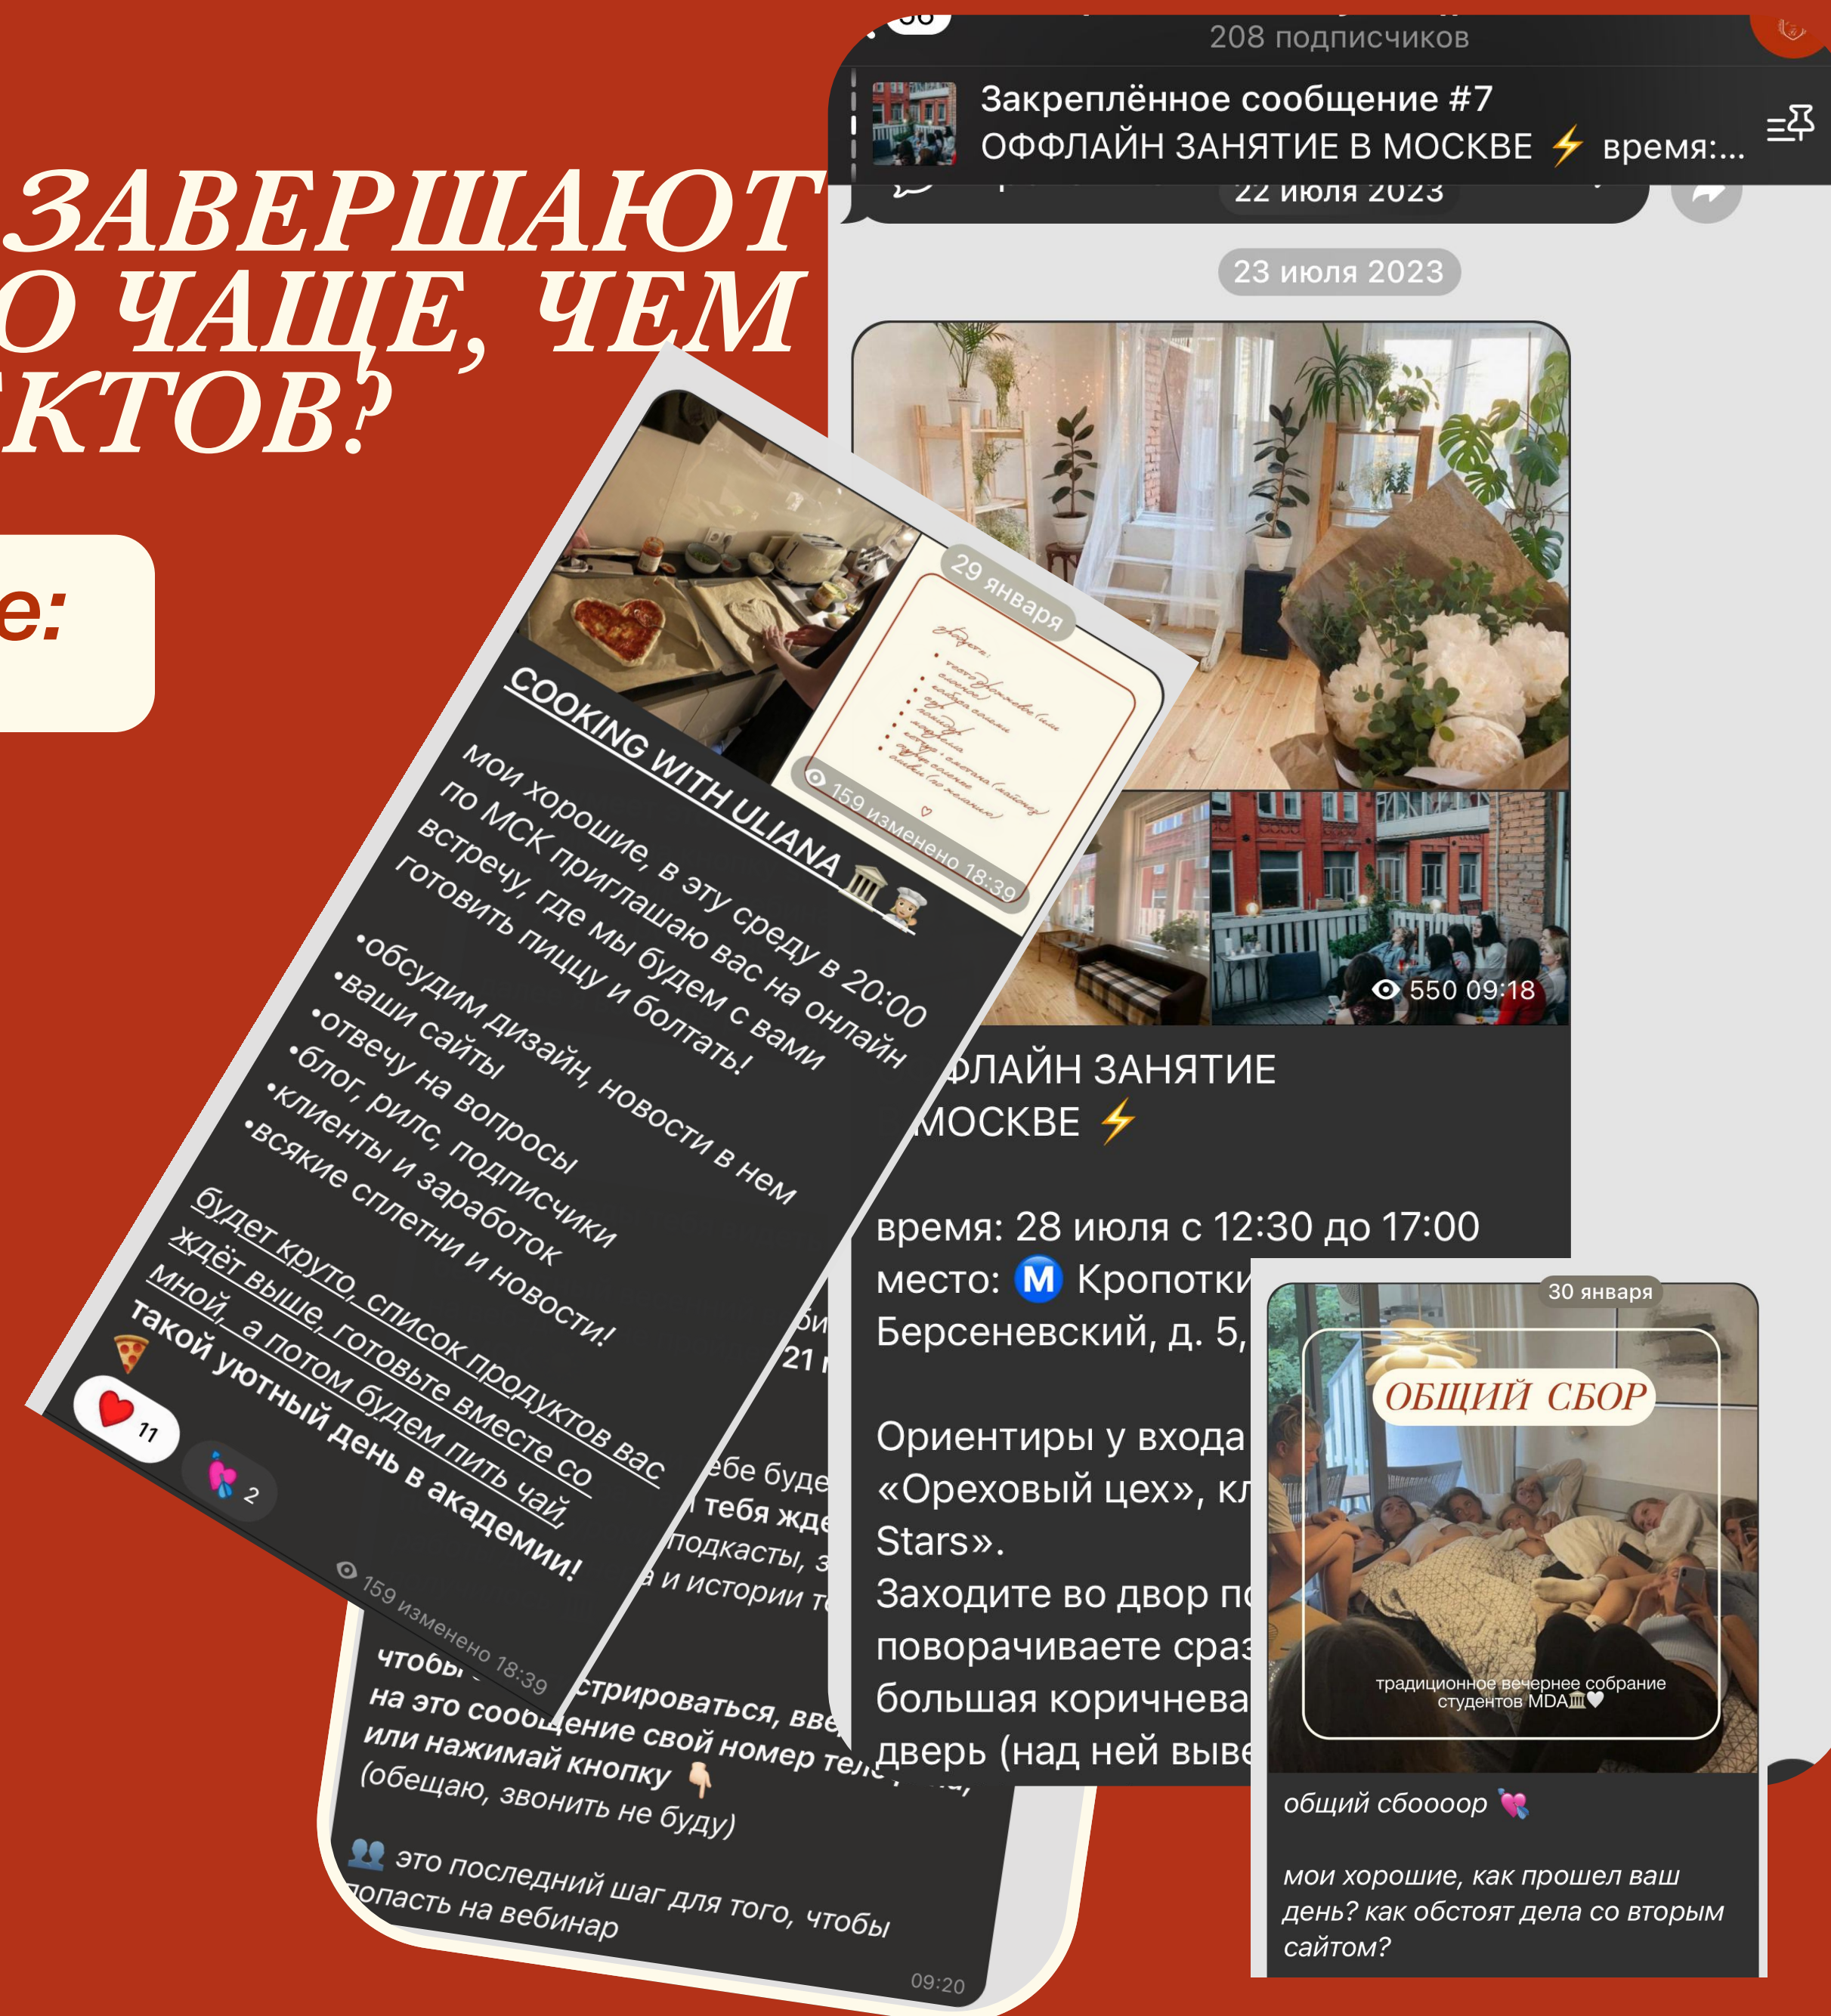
ЗАВЕРШАЮТ
О ЧАЩЕ, ЧЕМ
КТОВ?

е:

208 подписчиков

Закреплённое сообщение #7
ОФФЛАЙН ЗАНЯТИЕ В МОСКВЕ ⚡ время:...

22 июля 2023

23 июля 2023

550 09:18

ФЛАЙН ЗАНЯТИЕ
МОСКВЕ ⚡

время: 28 июля с 12:30 до 17:00
место: Ⓜ Кропотки
Берсеневский, д. 5,

Ориентиры у входа
«Ореховый цех», кл
Stars».
Заходите во двор по
поворачиваете сраз
большая коричнева
дверь (над ней выве

29 января

159 изменено 18:39

COOKING WITH ULIANA 🏛️👩‍🍳

мои хорошие, в эту среду в 20:00 по МСК приглашаю вас на онлайн встречу, где мы будем с вами готовить пиццу и болтать!

•обсудим дизайн, новости в нем
•ваши сайты
•отвечу на вопросы
•блог, рилс, подписчики
•клиенты и заработок
•всякие сплетни и новости!

будет круто, список продуктов вас ждёт выше, готовьте вместе со мной, а потом будем пить чай, 🍕

такой уютный день в академии!

❤️ 11 💘 2

159 изменено 18:39

ебе буде
тебя жде
подкасты, з
а и истории т
21
чтобы
стрироваться, вве
на это сообщение свой номер теле
или нажимай кнопку 👇
(обещаю, звонить не буду)
👥 это последний шаг для того, чтобы попасть на вебинар
09:20

30 января

ОБЩИЙ СБОР

традиционное вечернее собрание студентов MDA🏛️🤍

общий сбоооор 💘

мои хорошие, как прошел ваш день? как обстоят дела со вторым сайтом?